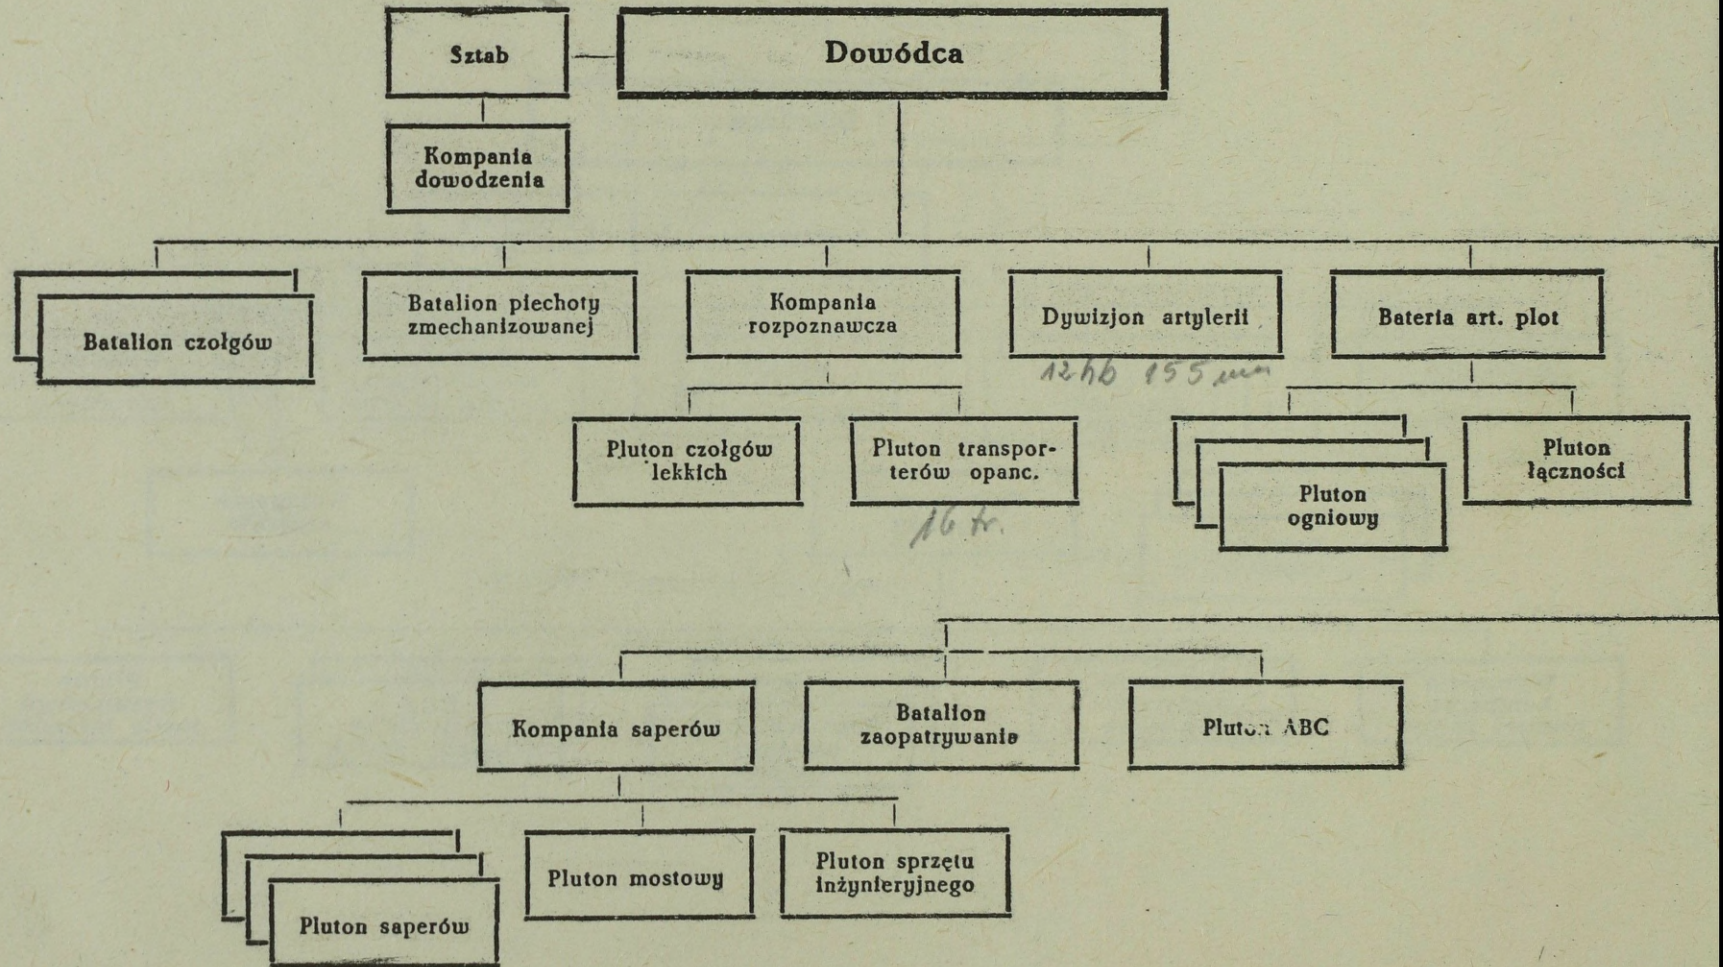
Sztab

Dowódca

Kompania dowodzenia

Batalion czołgów

Batalion piechoty zmechanizowanej

Kompania rozpoznawcza

Dywizjon artylerii

12 hb 155 mm

Bateria art. plot

Pluton czołgów lekkich

Pluton transporterów opanc.

16 tr.

Pluton ogniowy

Pluton łączności

Kompania saperów

Batalion zaopatrywanie

Pluton ABC

Pluton saperów

Pluton mostowy

Pluton sprzętu inżynieryjnego